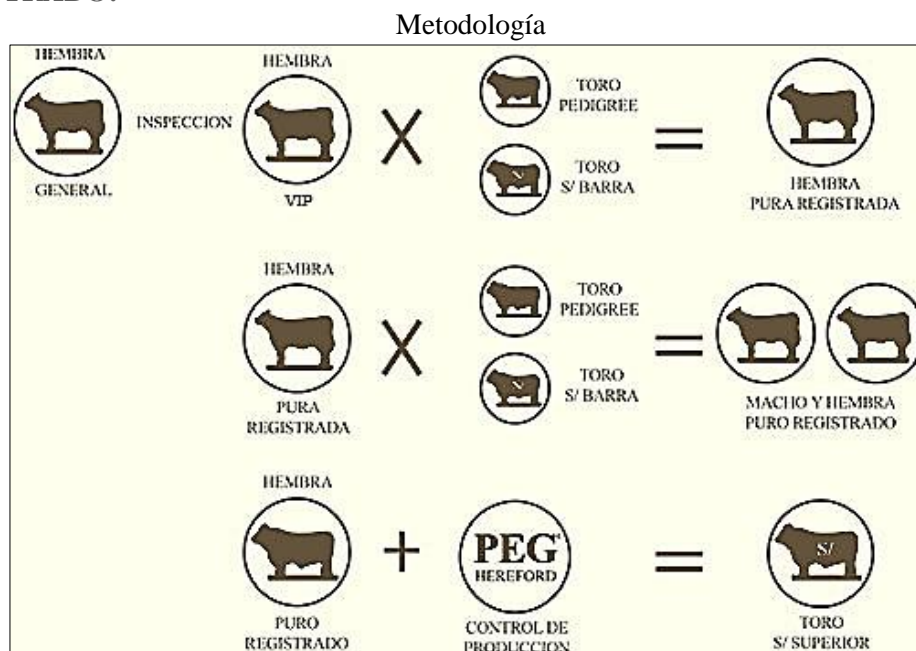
Metodología

HEMBRA
GENERAL

INSPECCION

HEMBRA
VIP

X

TORO PEDIGREE

TORO S/ BARRA

=

HEMBRA PURA REGISTRADA

HEMBRA
PURA REGISTRADA

X

TORO PEDIGREE

TORO S/ BARRA

=

MACHO Y HEMBRA PURO REGISTRADO

HEMBRA
PURO REGISTRADO

+

PEG
HEREFORD
CONTROL DE PRODUCCION

=

S/
TORO S/ SUPERIOR